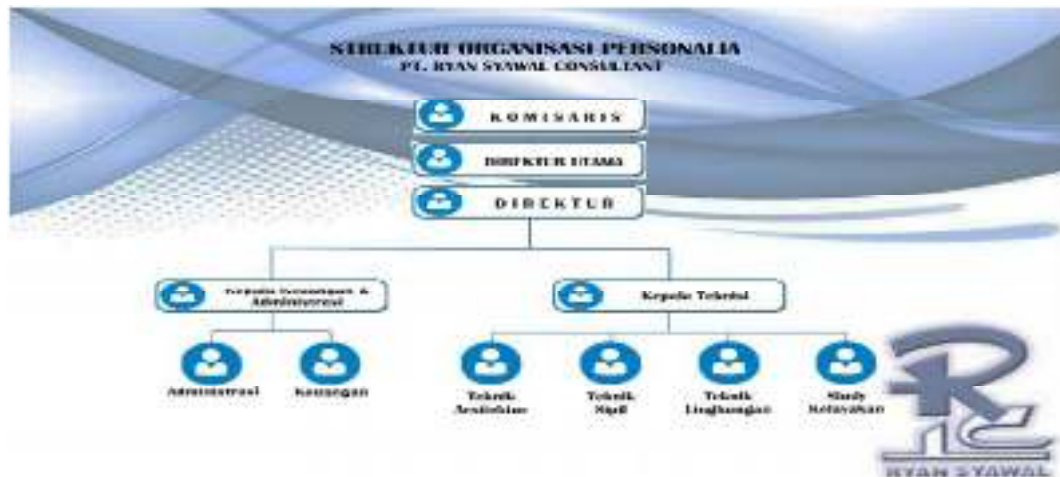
STRUKTUR ORGANISASI PERSONALIA
PT. RYAN SYAWAL CONSULTANT

KOMISARIS

DIREKTUR UTAMA

DIREKTUR

Kepala Keuangan & Administrasi

Kepala Teknik

Administrasi

Keuangan

Teknik Arsitektur

Teknik Sipil

Teknik Lingkungan

Study Kelayakan

RYAN SYAWAL